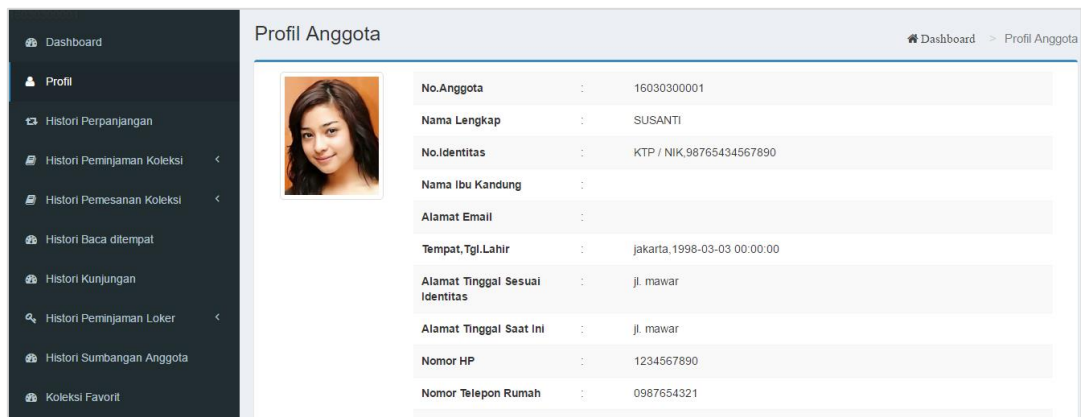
Dashboard
Profil
Histori Perpanjangan
Histori Peminjaman Koleksi
Histori Pemesanan Koleksi
Histori Baca ditempat
Histori Kunjungan
Histori Peminjaman Loker
Histori Sumbangan Anggota
Koleksi Favorit

Profil Anggota

Dashboard > Profil Anggota

| | | |
|---|---|---|
| No.Anggota | : | 16030300001 |
| Nama Lengkap | : | SUSANTI |
| No.Identitas | : | KTP / NIK,98765434567890 |
| Nama Ibu Kandung | : | |
| Alamat Email | : | |
| Tempat,Tgl.Lahir | : | jakarta,1998-03-03 00:00:00 |
| Alamat Tinggal Sesuai Identitas | : | jl. mawar |
| Alamat Tinggal Saat Ini | : | jl. mawar |
| Nomor HP | : | 1234567890 |
| Nomor Telepon Rumah | : | 0987654321 |